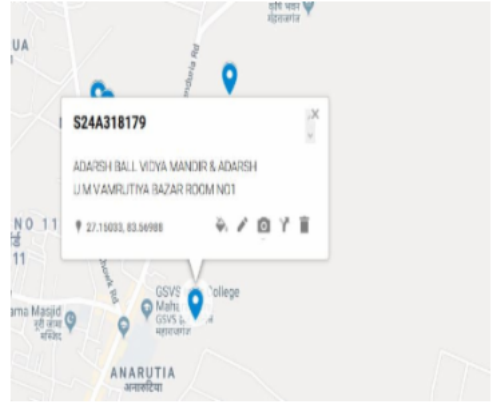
हाथी चौपर
महाराजगंज

UA

andaria Rd

S24A318179

ADARSH BALL VIDYA MANDIR & ADARSH
U M VAMRUTIYA BAZAR ROOM NO1

27.15033, 83.56988

NO 11
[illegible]
11

Dhanewa Rd

ama Masjid
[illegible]

GSVS College
Mahu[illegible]
GSVS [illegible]
महाराजगंज

ANARUTIA
अनरुटिया